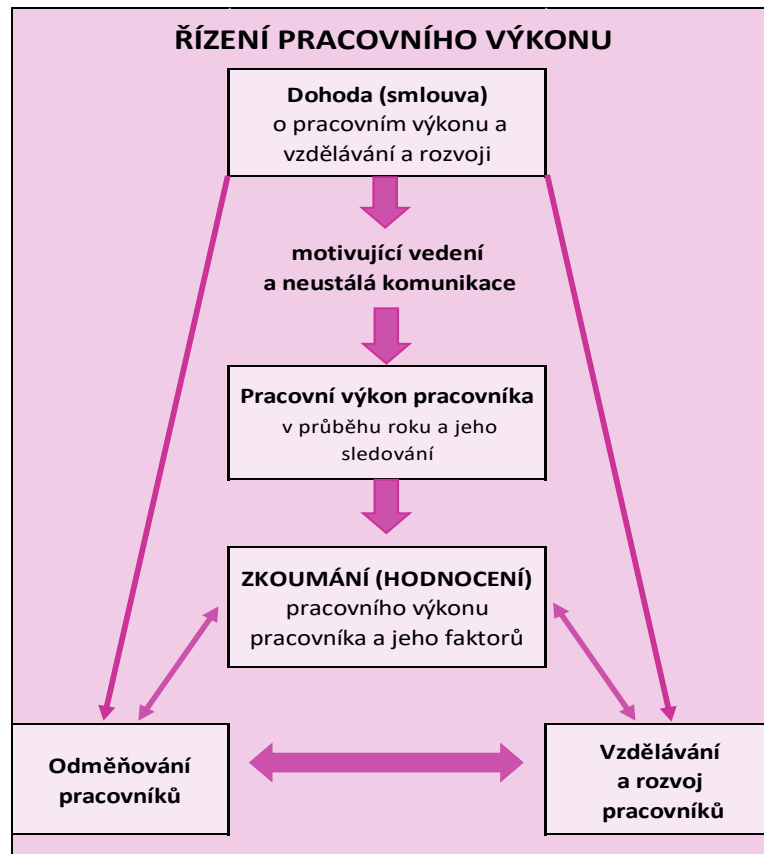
ŘÍZENÍ PRACOVNÍHO VÝKONU

Dohoda (smlouva) o pracovním výkonu a vzdělávání a rozvoji

motivující vedení a neustálá komunikace

Pracovní výkon pracovníka v průběhu roku a jeho sledování

ZKOUMÁNÍ (HODNOCENÍ) pracovního výkonu pracovníka a jeho faktorů

Odměňování pracovníků

Vzdělávání a rozvoj pracovníků